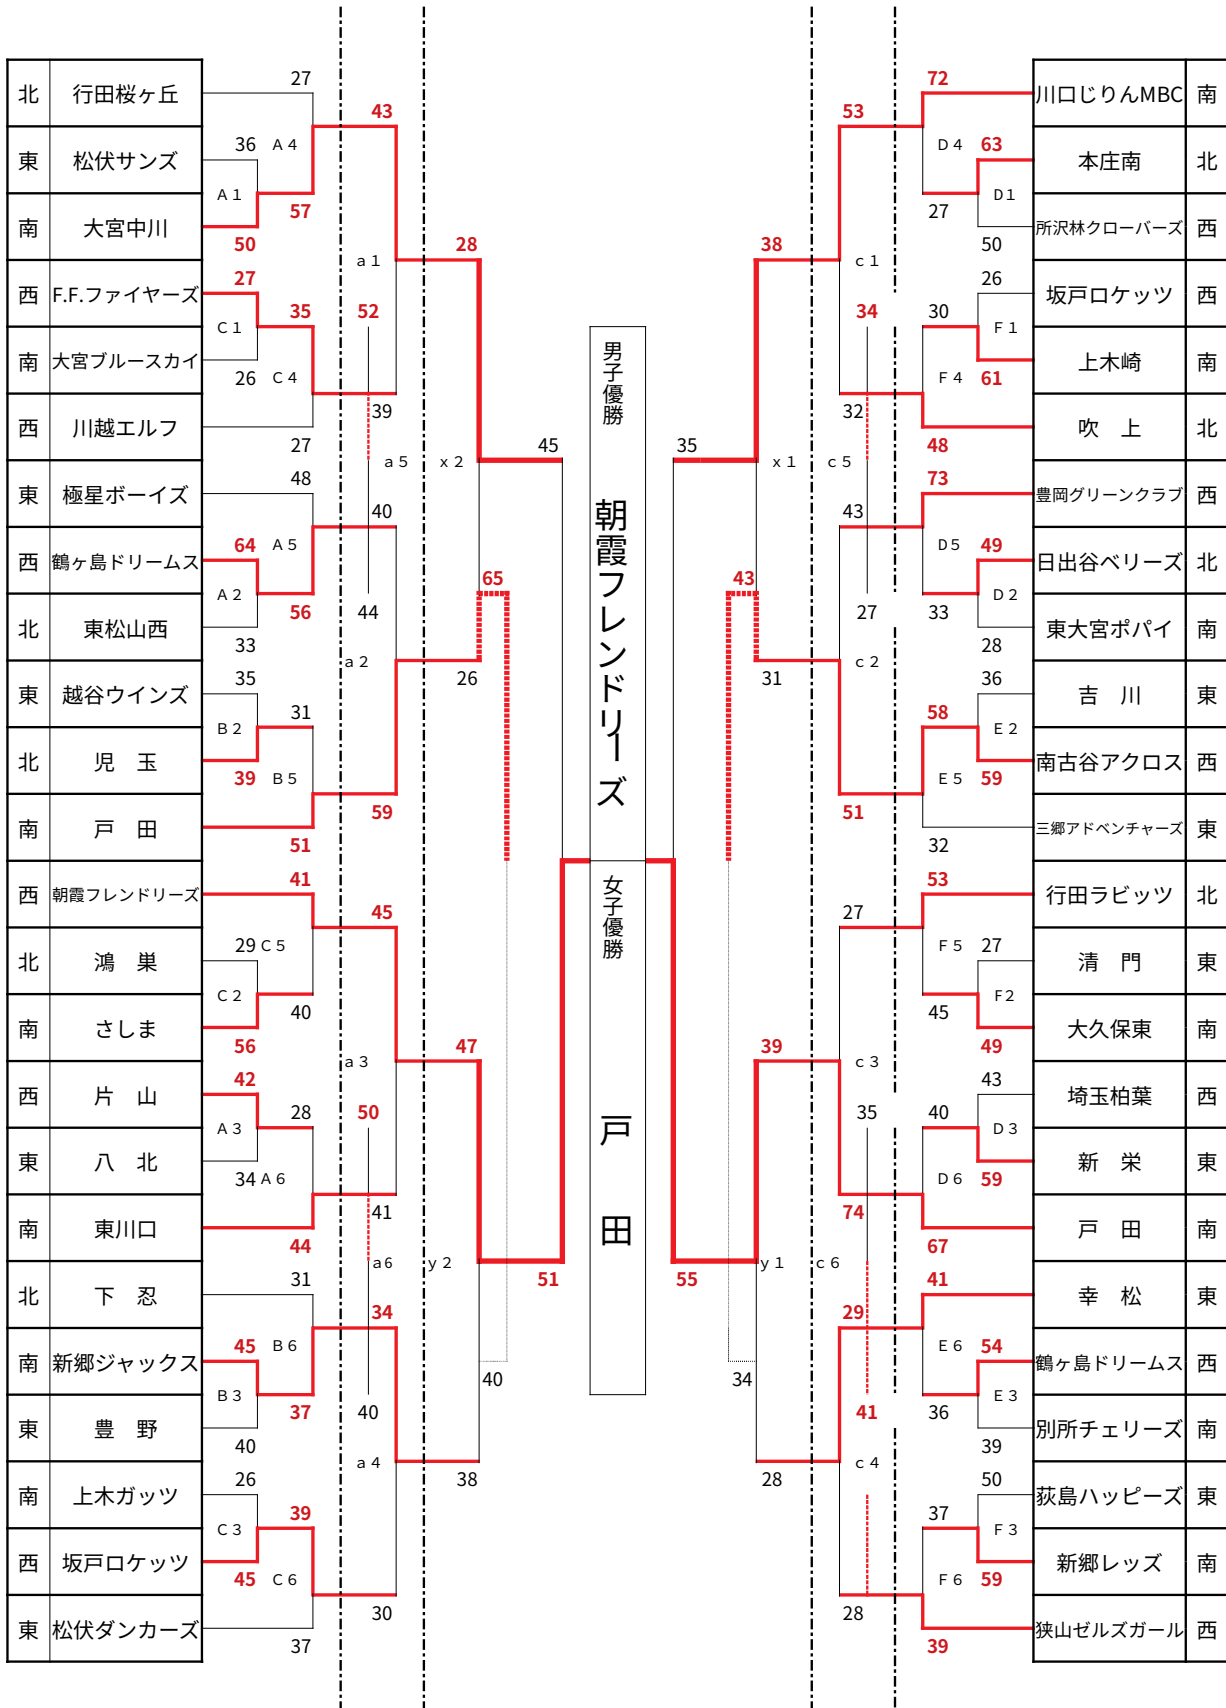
| 北 | 行田桜ヶ丘 |
|---|---|
| 東 | 松伏サンズ |
| 南 | 大宮中川 |
| 西 | F.F.ファイヤーズ |
| 南 | 大宮ブルースカイ |
| 西 | 川越エルフ |
| 東 | 極星ボーイズ |
| 西 | 鶴ヶ島ドリームス |
| 北 | 東松山西 |
| 東 | 越谷ウインズ |
| 北 | 児 玉 |
| 南 | 戸 田 |
| 西 | 朝霞フレンドリーズ |
| 北 | 鴻 巣 |
| 南 | さしま |
| 西 | 片 山 |
| 東 | 八 北 |
| 南 | 東川口 |
| 北 | 下 忍 |
| 南 | 新郷ジャックス |
| 東 | 豊 野 |
| 南 | 上木ガッツ |
| 西 | 坂戸ロケッツ |
| 東 | 松伏ダンカーズ |

27 36 A 4 43 A 1 57 50 a 1 28 27 C 1 35 52 26 C 4 39 27 a 5 x 2 45 48 40 64 A 5 A 2 56 44 65 33 a 2 35 26 B 2 31 39 B 5 59 51 41 45 29 C 5 C 2 40 56 a 3 47 42 28 50 A 3 34 A 6 41 44 a6 y 2 31 51 34 45 B 6 B 3 37 40 40 40 a 4 38 26 C 3 39 45 C 6 30 37

男子優勝

朝霞フレンドリーズ

女子優勝

戸田

| 川口じりんMBC | 南 |
|---|---|
| 本庄南 | 北 |
| 所沢林クローバーズ | 西 |
| 坂戸ロケッツ | 西 |
| 上木崎 | 南 |
| 吹 上 | 北 |
| 豊岡グリーンクラブ | 西 |
| 日出谷ベリーズ | 北 |
| 東大宮ポパイ | 南 |
| 吉 川 | 東 |
| 南古谷アクロス | 西 |
| 三郷アドベンチャーズ | 東 |
| 行田ラビッツ | 北 |
| 清 門 | 東 |
| 大久保東 | 南 |
| 埼玉柏葉 | 西 |
| 新 栄 | 東 |
| 戸 田 | 南 |
| 幸 松 | 東 |
| 鶴ヶ島ドリームス | 西 |
| 別所チェリーズ | 南 |
| 荻島ハッピーズ | 東 |
| 新郷レッズ | 南 |
| 狭山ゼルズガール | 西 |

72 53 D 4 63 D 1 27 50 38 c 1 26 34 30 F 1 32 F 4 61 48 35 x 1 c 5 73 43 D 5 49 43 D 2 27 33 31 c 2 28 36 58 E 2 E 5 59 51 32 53 27 F 5 27 F 2 45 39 c 3 49 43 35 40 D 3 D 6 59 74 67 y 1 c 6 41 29 E 6 54 E 3 41 36 34 c 4 39 28 50 37 F 3 F 6 59 28 39 55